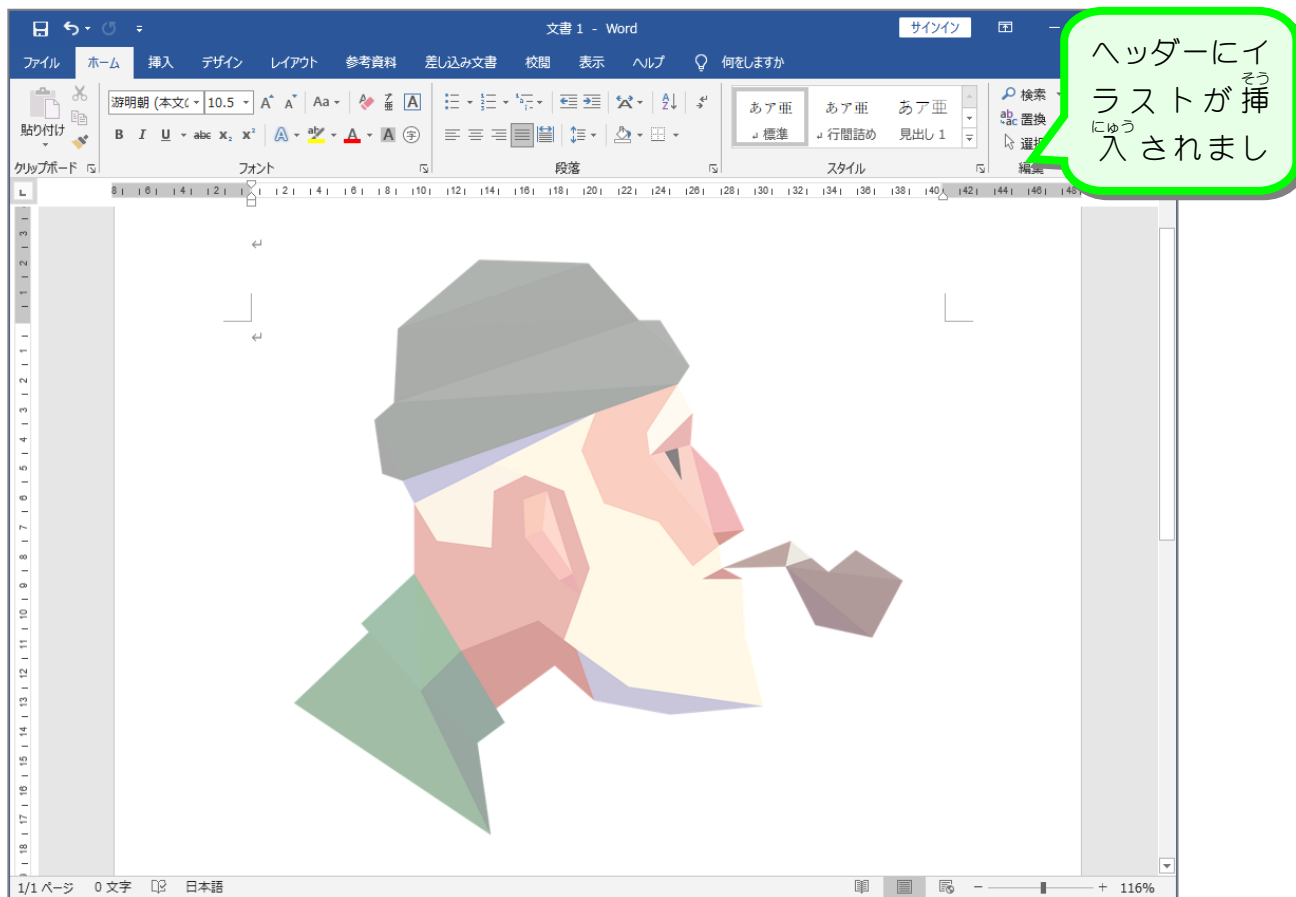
文書 1 - Word

サインイン

ファイル ホーム 挿入 デザイン レイアウト 参考資料 差し込み文書 校閲 表示 ヘルプ 何をしますか

貼り付け

游明朝 (本文( 10.5

B I U abc $x_2$ $x^2$

A

クリップボード フォント 段落 スタイル 編集

あア亜 標準

あア亜 行間詰め

あア亜 見出し 1

検索 置換 選択

ヘッダーにイラストが挿入されまし

1/1 ページ 0 文字 日本語 116%